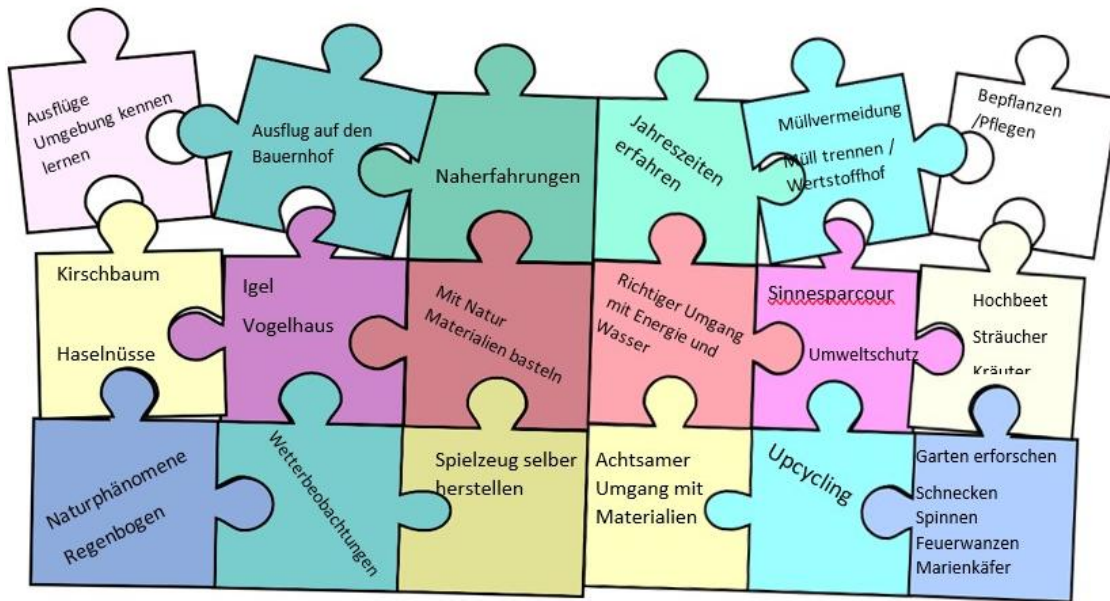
Ausflüge Umgebung kennen lernen

Ausflug auf den Bauernhof

Naherfahrungen

Jahreszeiten erfahren

Müllvermeidung

Müll trennen / Wertstoffhof

Bepflanzen /Pflegen

Kirschbaum

Haselnüsse

Igel

Vogelhaus

Mit Natur Materialien basteln

Richtiger Umgang mit Energie und Wasser

Sinnesparcour

Umweltschutz

Hochbeet

Sträucher

Kräuter

Naturphänomene

Regenbogen

Wetterbeobachtungen

Spielzeug selber herstellen

Achtsamer Umgang mit Materialien

Upcycling

Garten erforschen

Schnecken

Spinnen

Feuerwanzen

Marienkäfer